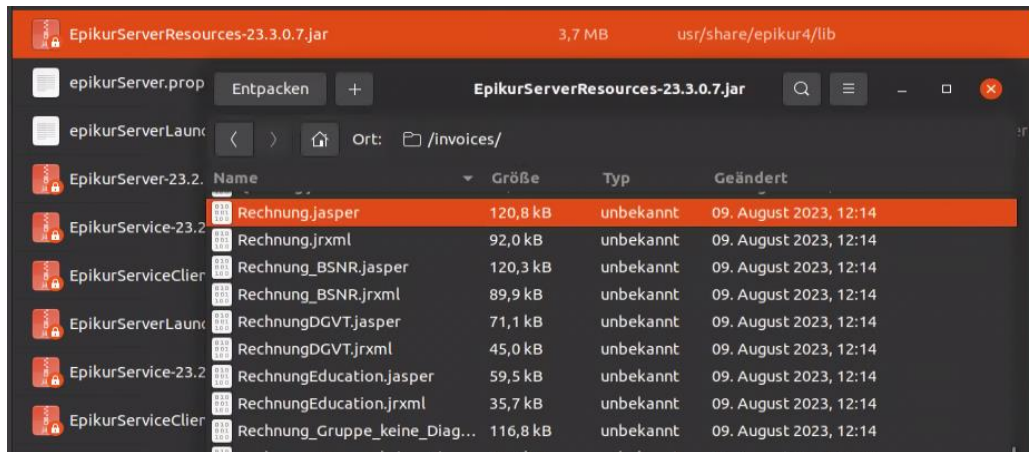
EpikurServerResources-23.3.0.7.jar 3,7 MB usr/share/epikur4/lib

epikurServer.prop

epikurServerLaun

EpikurServer-23.2.

EpikurService-23.2

EpikurServiceClier

EpikurServerLaun

EpikurService-23.2

EpikurServiceClier

Entpacken +

EpikurServerResources-23.3.0.7.jar

Ort: /invoices/

| Name | Größe | Typ | Geändert |
|---|---|---|---|
| Rechnung.jasper | 120,8 kB | unbekannt | 09. August 2023, 12:14 |
| Rechnung.jrxml | 92,0 kB | unbekannt | 09. August 2023, 12:14 |
| Rechnung_BSNR.jasper | 120,3 kB | unbekannt | 09. August 2023, 12:14 |
| Rechnung_BSNR.jrxml | 89,9 kB | unbekannt | 09. August 2023, 12:14 |
| RechnungDGVT.jasper | 71,1 kB | unbekannt | 09. August 2023, 12:14 |
| RechnungDGVT.jrxml | 45,0 kB | unbekannt | 09. August 2023, 12:14 |
| RechnungEducation.jasper | 59,5 kB | unbekannt | 09. August 2023, 12:14 |
| RechnungEducation.jrxml | 35,7 kB | unbekannt | 09. August 2023, 12:14 |
| Rechnung_Gruppe_keine_Diag... | 116,8 kB | unbekannt | 09. August 2023, 12:14 |